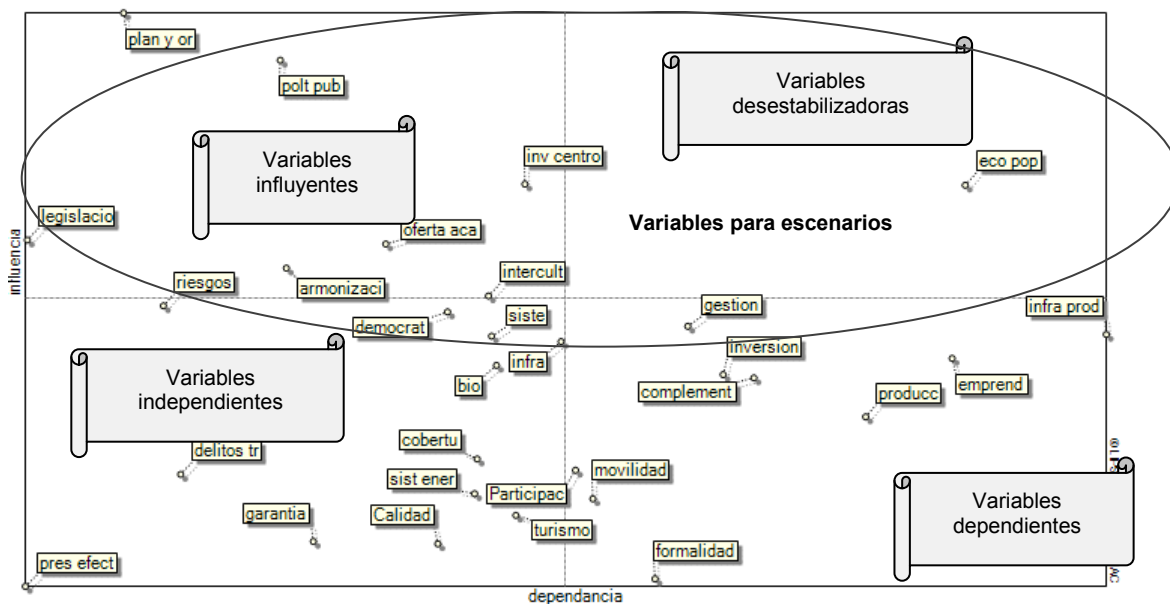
plan y or

polt pub

Variables desestabilizadoras

Variables influyentes

inv centro

eco pop

legislacio

oferta aca

Variables para escenarios

influencia

intercult

riesgos

armonizaci

gestion

infra prod

democrat

siste

Variables independientes

infra

inversion

bio

complement

emprend

producc

cobertu

delitos tr

movilidad

sist ener

Participac

Variables dependientes

garantia

Calidad

turismo

formalidad

pres efect

dependancia

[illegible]